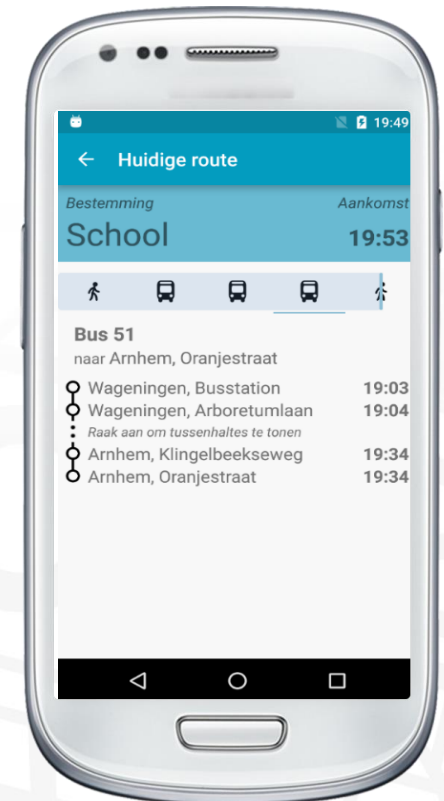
19:49

← Huidige route

Bestemming
School

Aankomst
19:53

Bus 51
naar Arnhem, Oranjestraat

Wageningen, Busstation 19:03
Wageningen, Arboretumlaan 19:04
Raak aan om tussenhaltes te tonen
Arnhem, Klingelbeekseweg 19:34
Arnhem, Oranjestraat 19:34